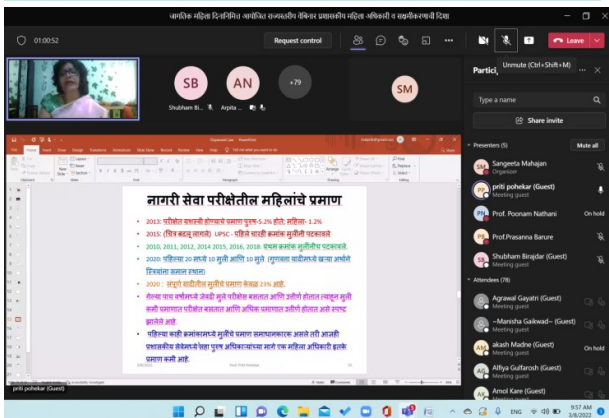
जागतिक महिला दिनानिमित्त आयोजित राज्यस्तरीय वेबिनार प्रशासकीय महिला अधिकारी व सक्षमीकरणाची दिशा

01:00:52

Request control

Leave

Unmute (Ctrl+Shift+M)

SB
Shubham Bi...

AN
Arpita ...

+79

SM

Participants

Type a name

Share invite

Presenters (5)

Mute all

SM Sangeeta Mahajan
Organizer

PP priti pohekar (Guest)
Meeting guest

PN Prof. Poonam Nathani
On hold

PB Prof.Prasanna Barure

SB Shubham Birajdar (Guest)
Meeting guest

Attendees (78)

AG Agrawal Gayatri (Guest)
Meeting guest

MG ~Manisha Gaikwad~ (Guest)
Meeting guest

AM akash Madne (Guest)
On hold

AG Alfiya Gulfarosh (Guest)
Meeting guest

AK Amol Kare (Guest)
Meeting guest

नागरी सेवा परीक्षेतील महिलांचे प्रमाण

• 2013: परीक्षेत यशस्वी होण्याचे प्रमाण पुरुष-5.2% होते. महिला- 1.2%
• 2015: (चित्र बदलू लागले) UPSC - पहिले चारही क्रमांक मुलींनी पटकावले
• 2010, 2011, 2012, 2014 2015, 2016, 2018: प्रथम क्रमांक मुलींनीच पटकावले.
• 2020: पहिल्या 20 मध्ये 10 मुली आणि 10 मुले (गुणवत्ता यादीमध्ये प्रथमच अर्थाने स्त्रियांना समान स्थान)
• 2020 : संपूर्ण यादीतील मुलींचे प्रमाण केवळ 23% आहे.
• गेल्या पाच वर्षांमध्ये जेवढी मुले परीक्षेस बसतात आणि उत्तीर्ण होतात त्यातून मुली कमी प्रमाणात परीक्षेस बसतात आणि अधिक प्रमाणात उत्तीर्ण होतात असे स्पष्ट झालेले आहे.
• पहिल्या काही क्रमांकांमध्ये मुलींचे प्रमाण समाधानकारक असले तरी आजही प्रशासकीय सेवेमध्ये पुरुष अधिकाऱ्यांच्या मानाने महिला अधिकारी झालेले प्रमाण कमी आहे.

priti pohekar (Guest)

9:57 AM
3/8/2022
ENG